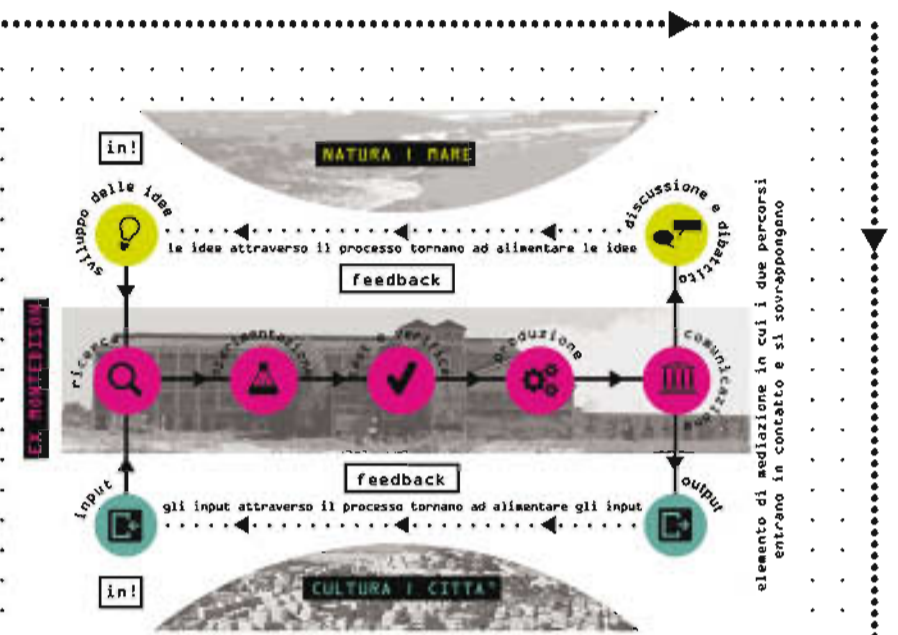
in!

NATURA | MARE

sviluppo delle idee

discussione e dibattito

le idee attraverso il processo tornano ad alimentare le idee

feedback

EX MONTEDISON

ricerca

sperimentazione

test e verifica

produzione

comunicazione

feedback

input

gli input attraverso il processo tornano ad alimentare gli input

output

elemento di mediazione in cui i due percorsi entrano in contatto e si sovrappongono

in!

CULTURA | CITTA'